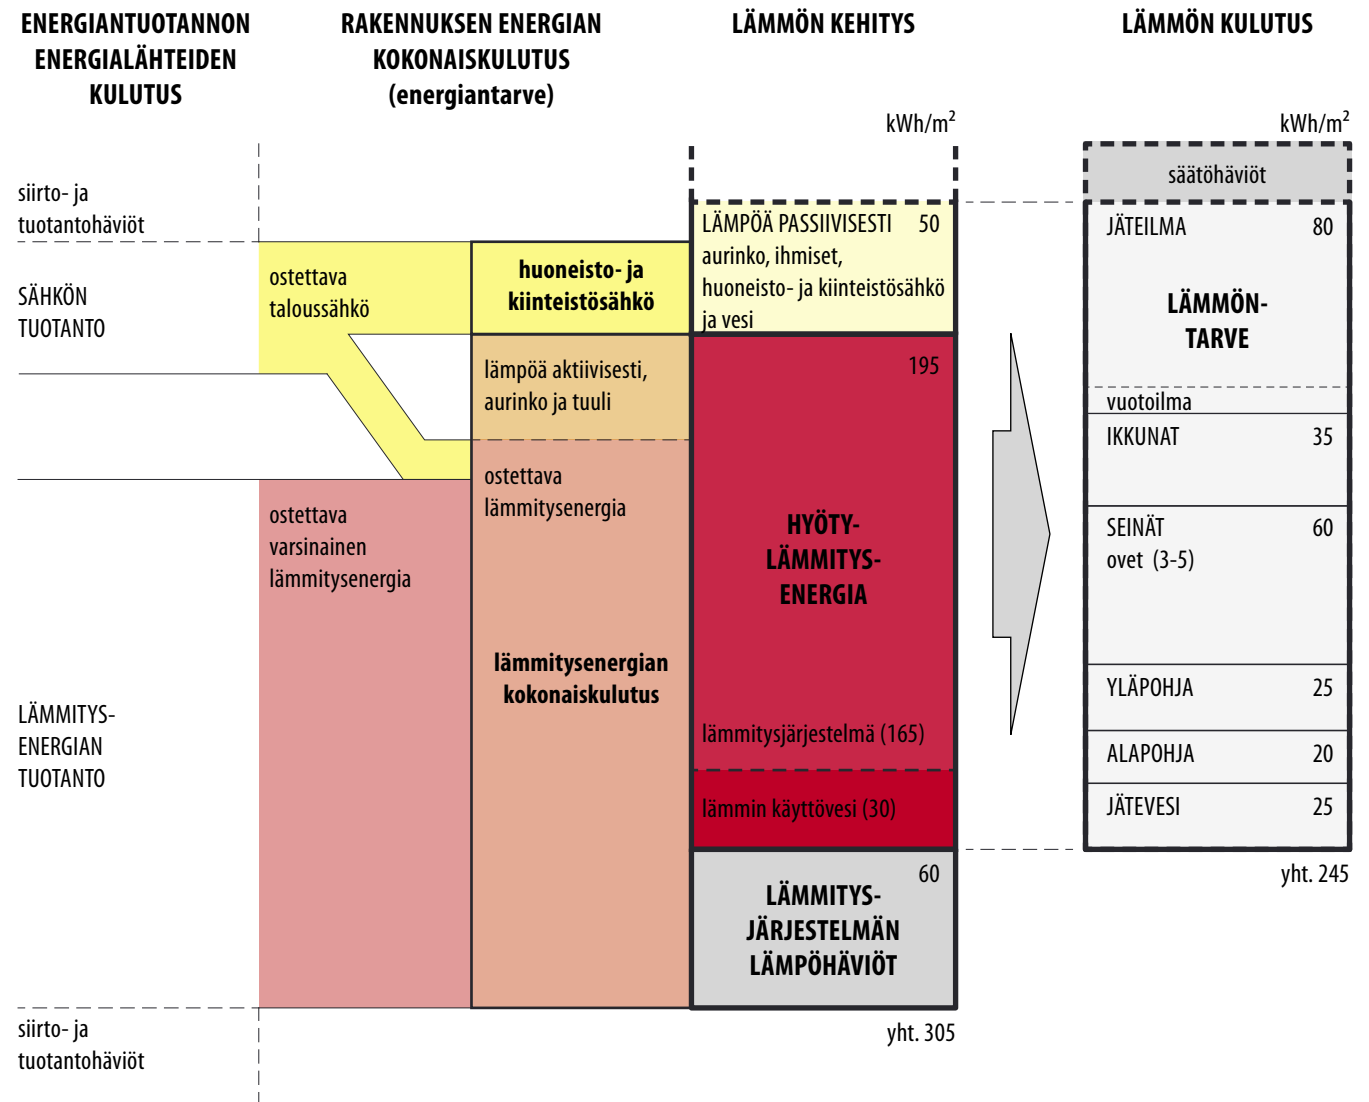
ENERGIANTUOTANNON ENERGIALÄHTEIDEN KULUTUS

RAKENNUKSEN ENERGIAN KOKONAISKULUTUS (energiantarve)

LÄMMÖN KEHITYS

LÄMMÖN KULUTUS

kWh/m$^2$

kWh/m$^2$

siirto- ja tuotantohäviöt

SÄHKÖN TUOTANTO

ostettava taloussähkö

huoneisto- ja kiinteistösähkö

LÄMPÖÄ PASSIIVISESTI 50
aurinko, ihmiset, huoneisto- ja kiinteistösähkö ja vesi

säätöhäviöt

JÄTEILMA 80

LÄMMÖN-TARVE

lämpöä aktiivisesti, aurinko ja tuuli

195

vuotoilma

IKKUNAT 35

ostettava lämmitysenergia

ostettava varsinainen lämmitysenergia

HYÖTY-LÄMMITYS-ENERGIA

SEINÄT 60
ovet (3-5)

lämmitysenergian kokonaiskulutus

YLÄPOHJA 25

LÄMMITYS-ENERGIAN TUOTANTO

lämmitysjärjestelmä (165)

ALAPOHJA 20

lämmin käyttövesi (30)

JÄTEVESI 25

yht. 245

60
LÄMMITYS-JÄRJESTELMÄN LÄMPÖHÄVIÖT

yht. 305

siirto- ja tuotantohäviöt